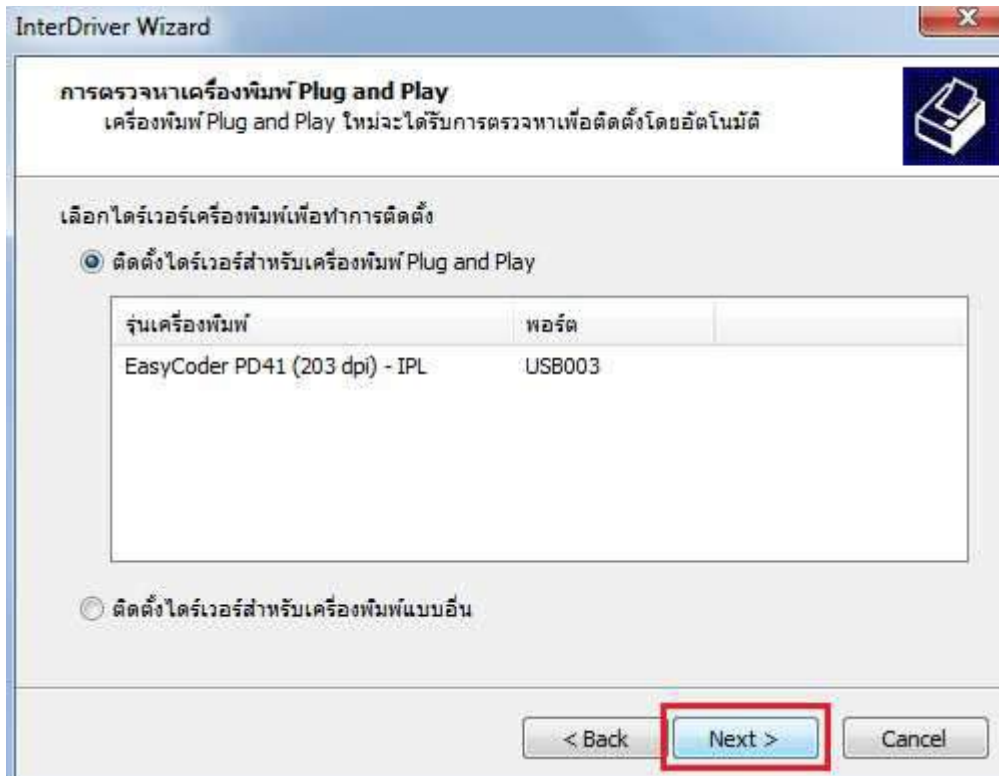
InterDriver Wizard

การตรวจหาเครื่องพิมพ์ Plug and Play
เครื่องพิมพ์ Plug and Play ใหม่จะได้รับการตรวจหาเพื่อติดตั้งโดยอัตโนมัติ

เลือกไดร์เวอร์เครื่องพิมพ์เพื่อทำการติดตั้ง

ติดตั้งไดร์เวอร์สำหรับเครื่องพิมพ์ Plug and Play

| รุ่นเครื่องพิมพ์ | พอร์ต | |
|---|---|---|
| EasyCoder PD41 (203 dpi) - IPL | USB003 | |

ติดตั้งไดร์เวอร์สำหรับเครื่องพิมพ์แบบอื่น

< Back
Next >
Cancel